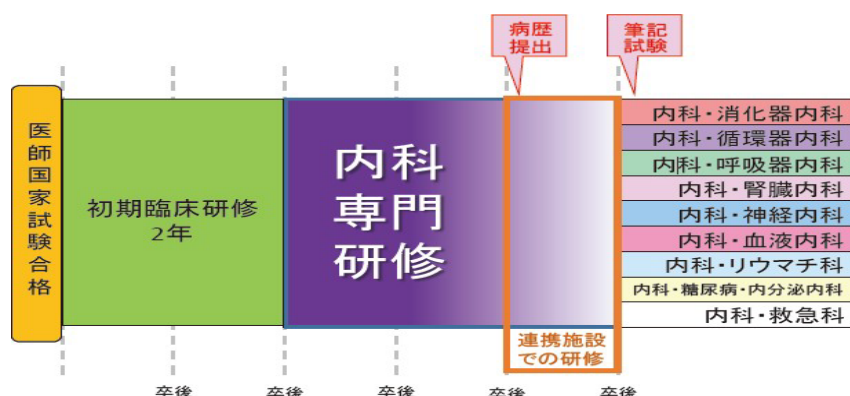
病歴提出

筆記試験

医師国家試験合格

初期臨床研修 2年

内科専門研修

連携施設での研修

内科・消化器内科
内科・循環器内科
内科・呼吸器内科
内科・腎臓内科
内科・神経内科
内科・血液内科
内科・リウマチ科
内科・糖尿病・内分泌内科
内科・救急科

卒後 卒後 卒後 卒後 卒後